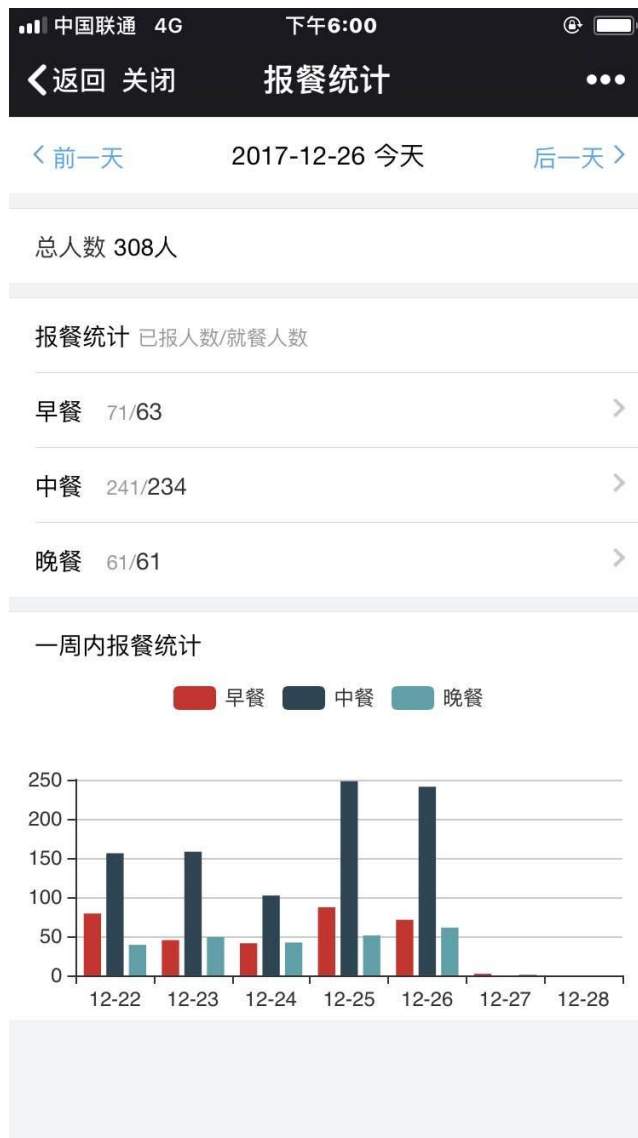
中国联通 4G 下午6:00

返回 关闭 报餐统计 •••

前一天 2017-12-26 今天 后一天

总人数 308人

报餐统计 已报人数/就餐人数

早餐 71/63

中餐 241/234

晚餐 61/61

一周内报餐统计

早餐 中餐 晚餐

250
200
150
100
50
0

12-22 12-23 12-24 12-25 12-26 12-27 12-28